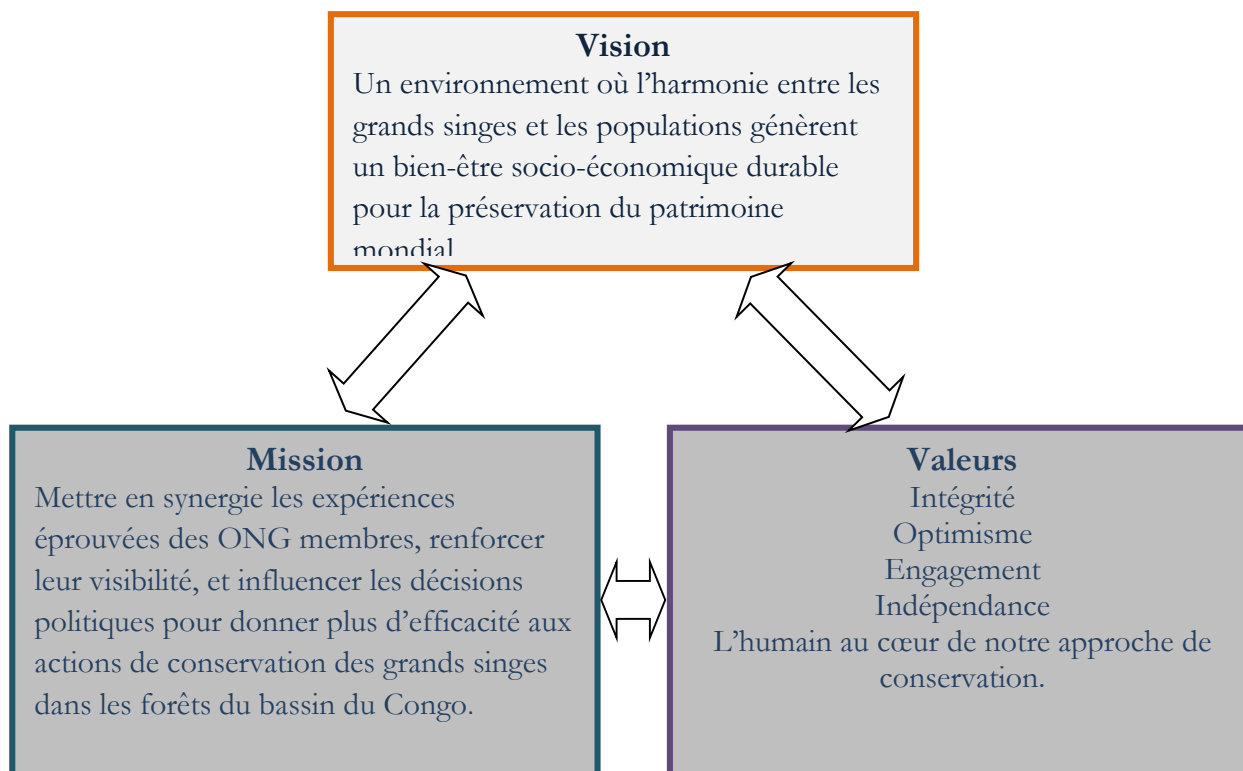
Vision
Un environnement où l’harmonie entre les grands singes et les populations génèrent un bien-être socio-économique durable pour la préservation du patrimoine mondial

Mission
Mettre en synergie les expériences éprouvées des ONG membres, renforcer leur visibilité, et influencer les décisions politiques pour donner plus d’efficacité aux actions de conservation des grands singes dans les forêts du bassin du Congo.

Valeurs
Intégrité
Optimisme
Engagement
Indépendance
L’humain au cœur de notre approche de conservation.